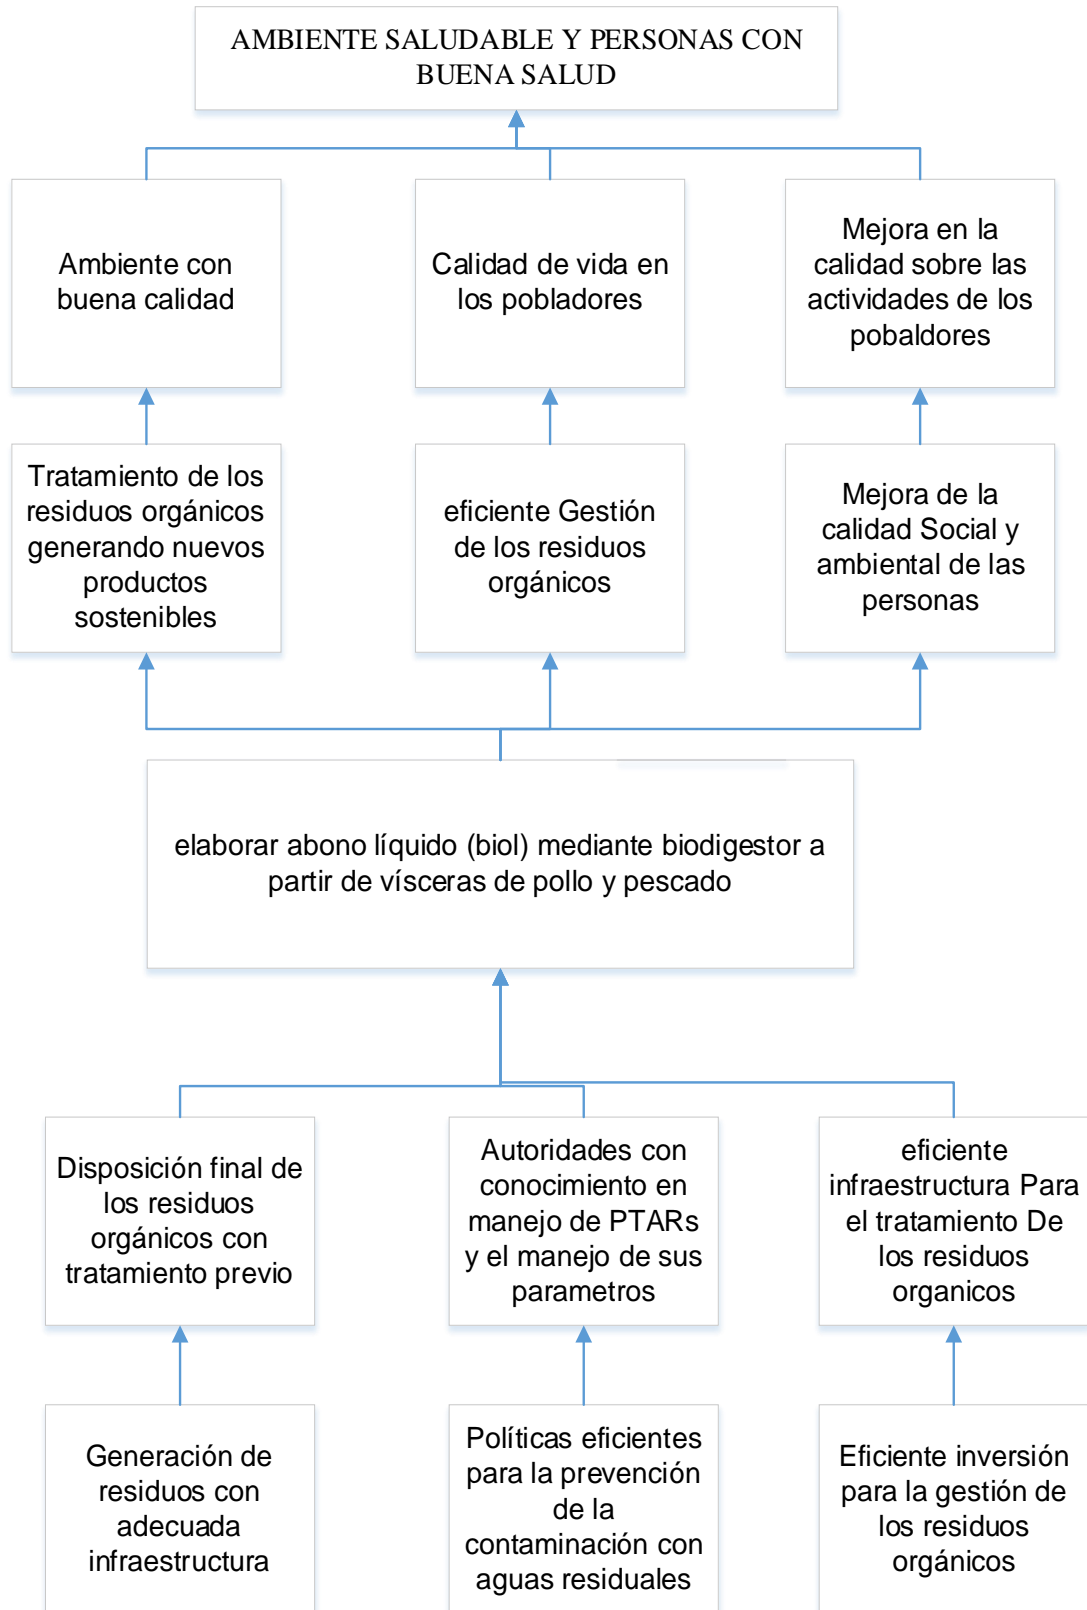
AMBIENTE SALUDABLE Y PERSONAS CON BUENA SALUD

Ambiente con buena calidad

Calidad de vida en los pobladores

Mejora en la calidad sobre las actividades de los pobaldores

Tratamiento de los residuos orgánicos generando nuevos productos sostenibles

eficiente Gestión de los residuos orgánicos

Mejora de la calidad Social y ambiental de las personas

elaborar abono líquido (biol) mediante biodigestor a partir de vísceras de pollo y pescado

Disposición final de los residuos orgánicos con tratamiento previo

Autoridades con conocimiento en manejo de PTARs y el manejo de sus parametros

eficiente infraestructura Para el tratamiento De los residuos organicos

Generación de residuos con adecuada infraestructura

Políticas eficientes para la prevención de la contaminación con aguas residuales

Eficiente inversión para la gestión de los residuos orgánicos